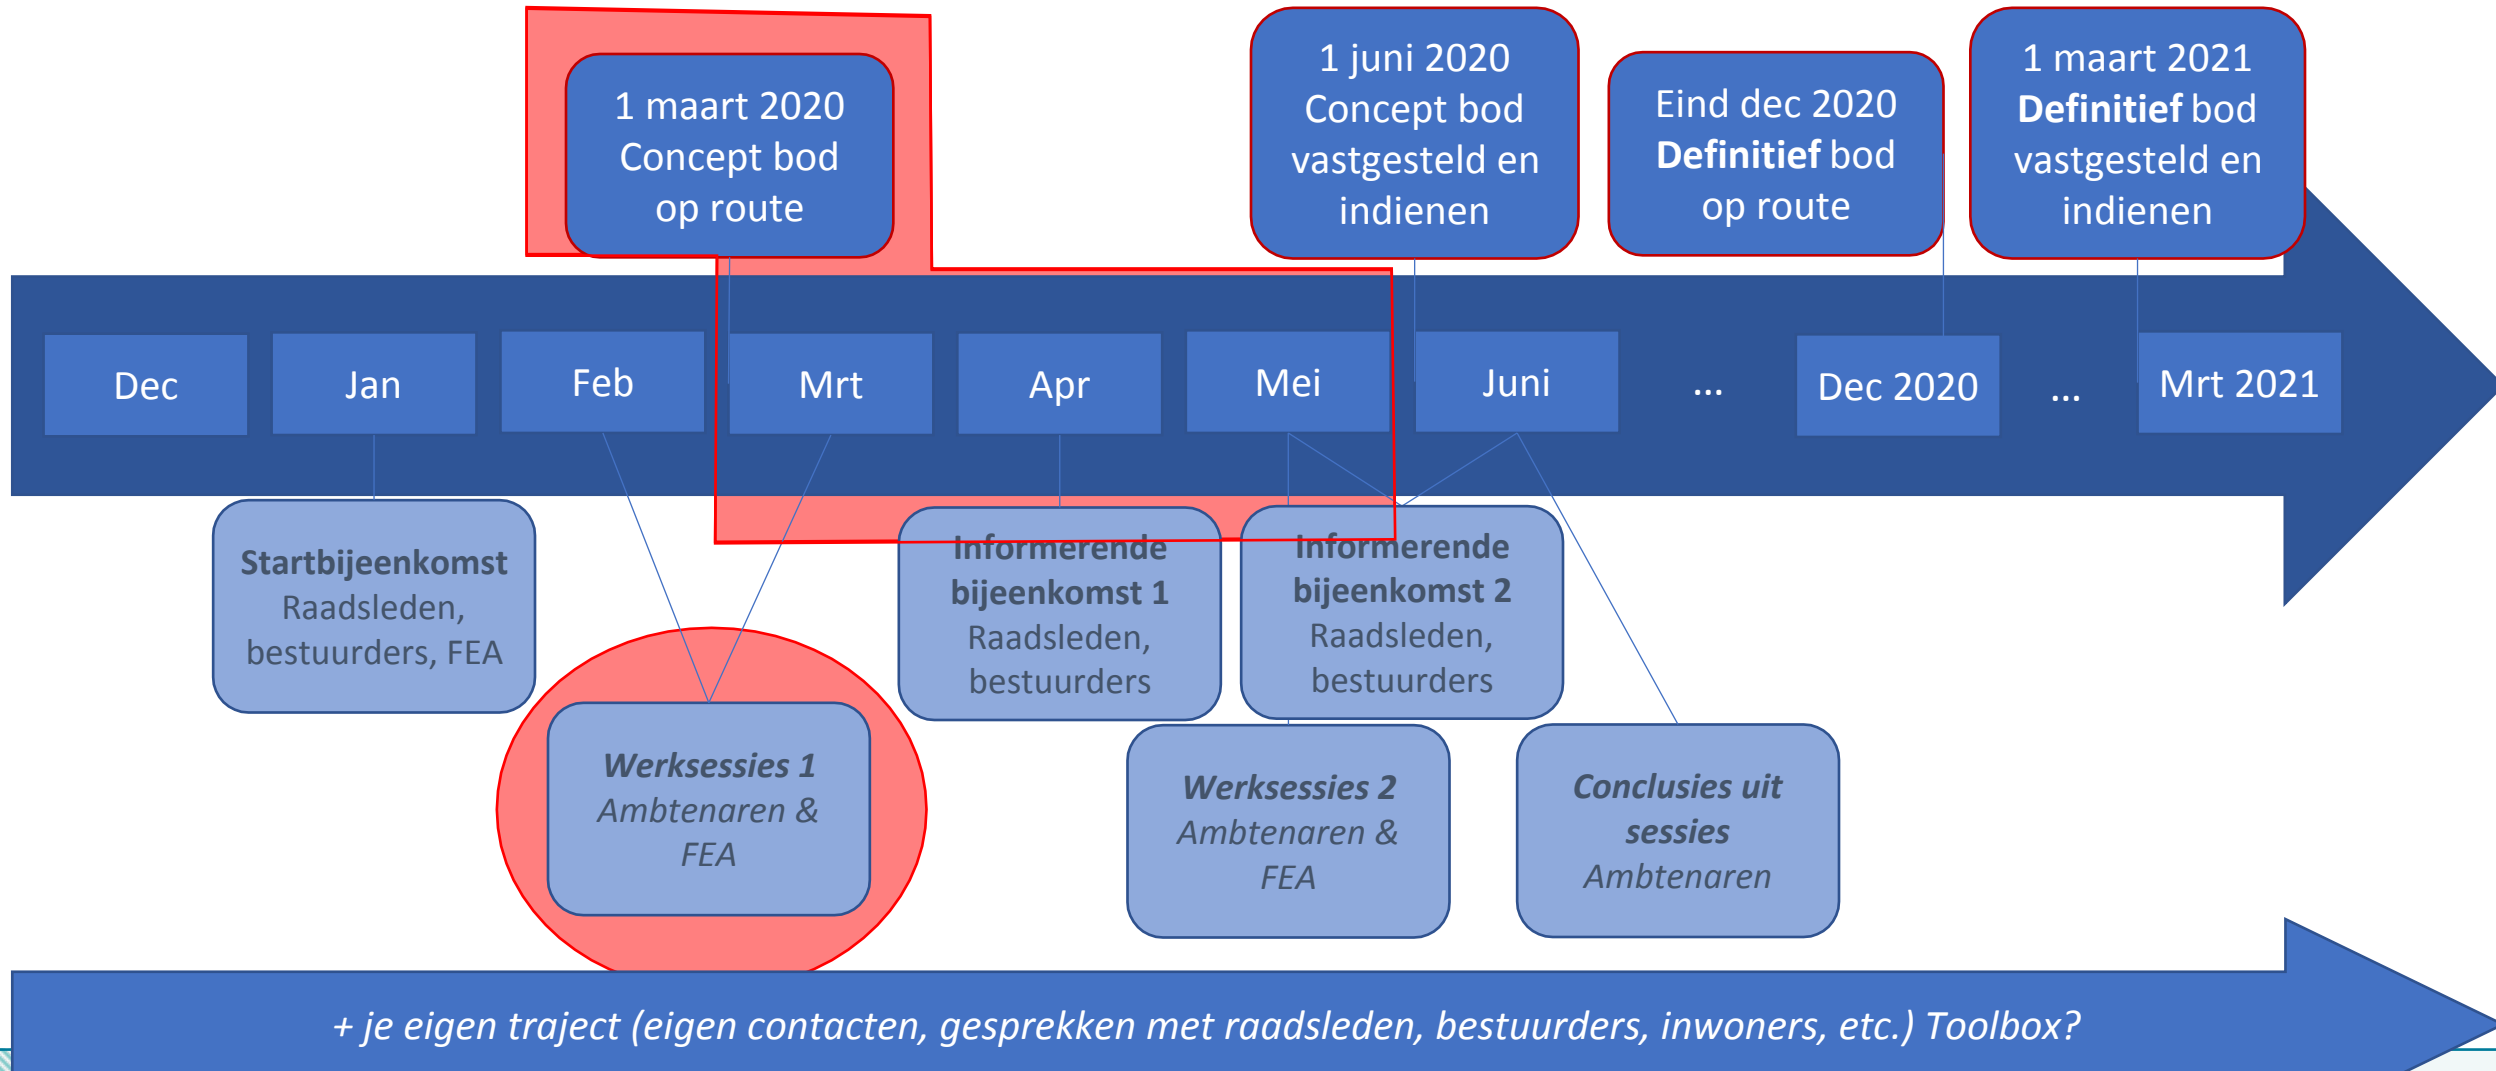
1 maart 2020
Concept bod
op route

1 juni 2020
Concept bod
vastgesteld en
indienen

Eind dec 2020
**Definitief** bod
op route

1 maart 2021
**Definitief** bod
vastgesteld en
indienen

Dec

Jan

Feb

Mrt

Apr

Mei

Juni

...

Dec 2020

...

Mrt 2021

**Startbijeenkomst**
Raadsleden,
bestuurders, FEA

**Informerende bijeenkomst 1**
Raadsleden,
bestuurders

**Informerende bijeenkomst 2**
Raadsleden,
bestuurders

***Werksessies 1***
*Ambtenaren & FEA*

***Werksessies 2***
*Ambtenaren & FEA*

***Conclusies uit sessies***
*Ambtenaren*

*+ je eigen traject (eigen contacten, gesprekken met raadsleden, bestuurders, inwoners, etc.) Toolbox?*